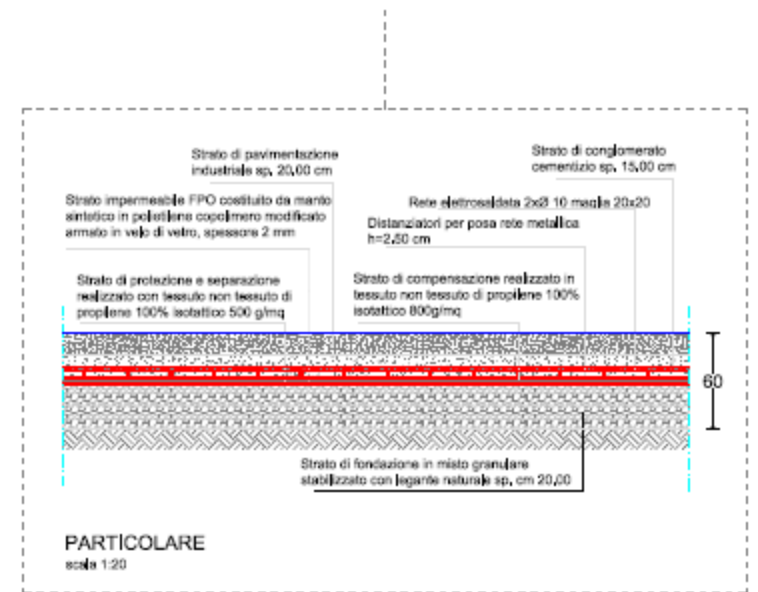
Strato di pavimentazione industriale sp. 20,00 cm

Strato di conglomerato cementizio sp. 15,00 cm

Strato impermeabile FPO costituito da manto sintetico in polietilene copolimero modificato armato in velo di vetro, spessore 2 mm

Rete elettrosaldata 2x8 10 maglia 20x20

Distanziatori per posa rete metallica h=2,50 cm

Strato di protezione e separazione realizzato con tessuto non tessuto di propilene 100% isotattico 500 g/mq

Strato di compensazione realizzato in tessuto non tessuto di propilene 100% isotattico 800g/mq

60

Strato di fondazione in misto granulare stabilizzato con legante naturale sp. cm 20,00

PARTICOLARE
scala 1:20